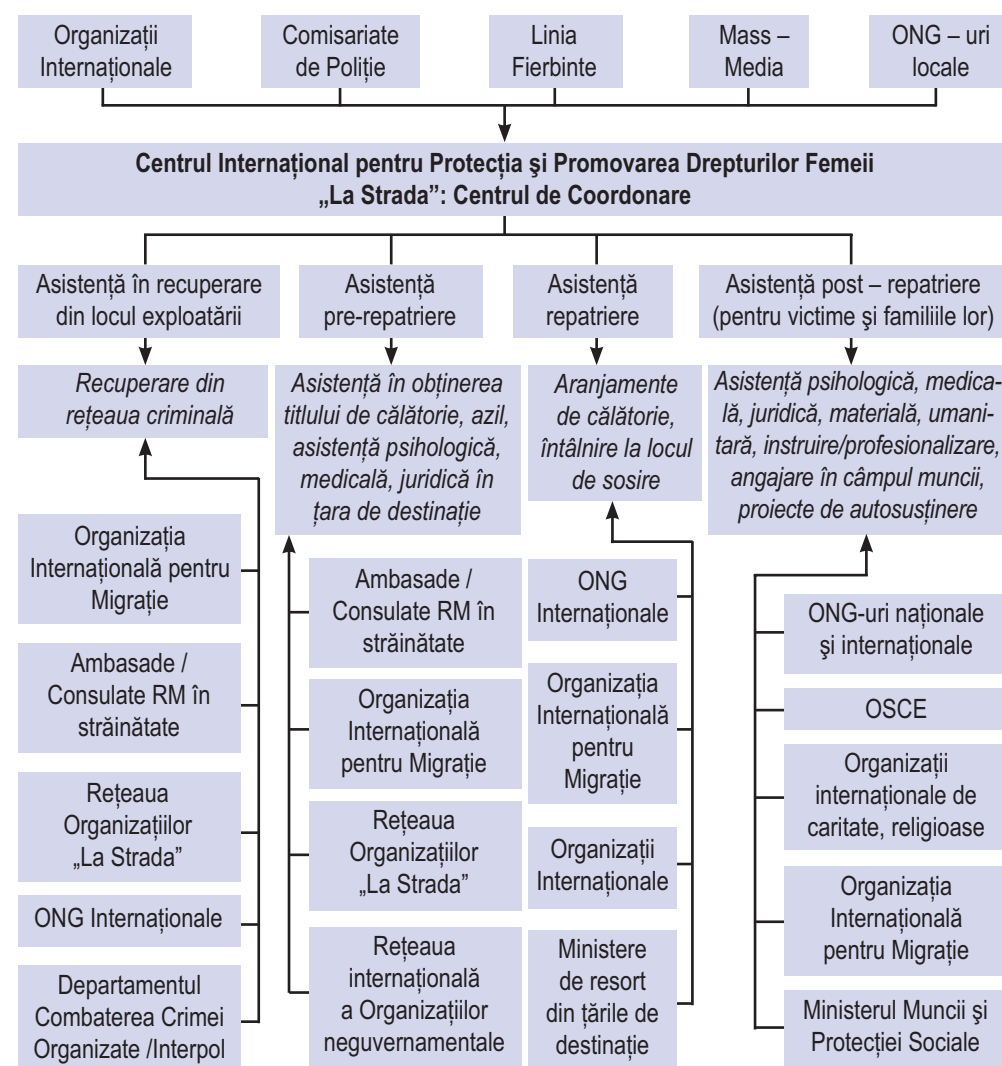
Organizaţii Internaţionale

Comisariate de Poliţie

Linia Fierbinte

Mass – Media

ONG – uri locale

**Centrul Internaţional pentru Protecţia şi Promovarea Drepturilor Femeii „La Strada": Centrul de Coordonare**

Asistenţă în recuperare din locul exploatării

*Recuperare din reţeaua criminală*

Organizaţia Internaţională pentru Migraţie

Ambasade / Consulate RM în străinătate

Reţeaua Organizaţiilor „La Strada"

ONG Internaţionale

Departamentul Combaterea Crimei Organizate /Interpol

Asistenţă pre-repatriere

*Asistenţă în obţinerea titlului de călătorie, azil, asistenţă psihologică, medicală, juridică în ţara de destinaţie*

Ambasade / Consulate RM în străinătate

Organizaţia Internaţională pentru Migraţie

Reţeaua Organizaţiilor „La Strada"

Reţeaua internaţională a Organizaţiilor neguvernamentale

Asistenţă repatriere

*Aranjamente de călătorie, întâlnire la locul de sosire*

ONG Internaţionale

Organizaţia Internaţională pentru Migraţie

Organizaţii Internaţionale

Ministere de resort din ţările de destinaţie

Asistenţă post – repatriere (pentru victime şi familiile lor)

*Asistenţă psihologică, medicală, juridică, materială, umanitară, instruire/profesionalizare, angajare în câmpul muncii, proiecte de autosusţinere*

ONG-uri naţionale şi internaţionale

OSCE

Organizaţii internaţionale de caritate, religioase

Organizaţia Internaţională pentru Migraţie

Ministerul Muncii şi Protecţiei Sociale